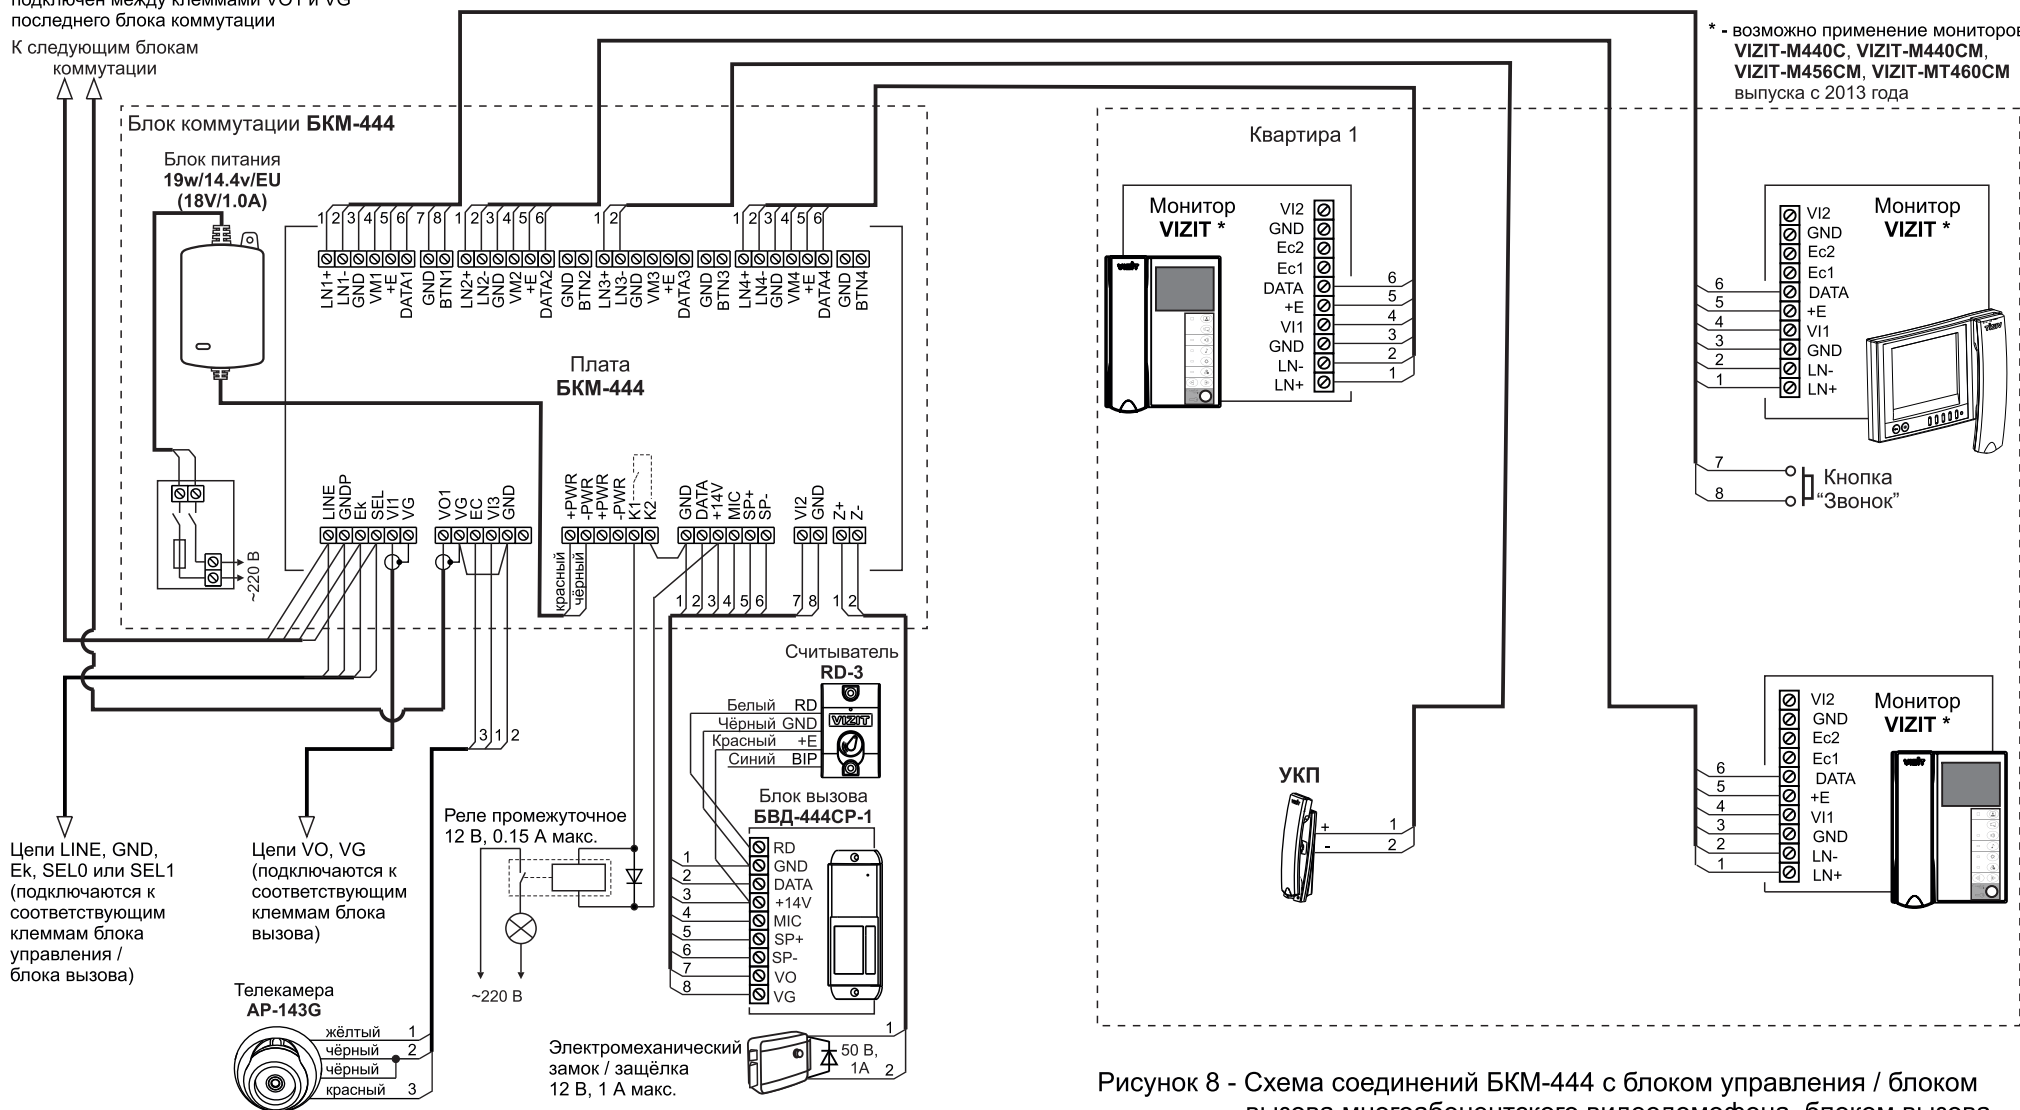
подключен между клеммами VO1 и VG последнего блока коммутации

К следующим блокам коммутации

Блок коммутации **БКМ-444**

Блок питания
19w/14.4v/EU
(18V/1.0A)

~220 В

1 2 3 4 5 6 7 8 1 2 3 4 5 6 1 2 1 2 3 4 5 6

LN1+ LN1- GND VM1 +E DATA1 GND BTN1 LN2+ LN2- GND VM2 +E DATA2 GND BTN2 LN3+ LN3- GND VM3 +E DATA3 GND BTN3 LN4+ LN4- GND VM4 +E DATA4 GND BTN4

Плата
БКМ-444

LINE GNDP Ek SEL VI1 VG VO1 VG EC VI3 GND +PWR +PWR +PWR -PWR K1 K2 GND DATA +14V MIC SP+ SP- VI2 GND Z+ Z-

красный чёрный

1 2 3 4 5 6 7 8 1 2

3 1 2

Считыватель
RD-3

Белый RD
Чёрный GND
Красный +E
Синий BIP

Блок вызова
БВД-444CP-1

RD GND DATA +14V MIC SP+ SP- VO VG

1 2 3 4 5 6 7 8

Реле промежуточное
12 В, 0.15 А макс.

~220 В

Цепи LINE, GND, Ek, SEL0 или SEL1 (подключаются к соответствующим клеммам блока управления / блока вызова)

Цепи VO, VG (подключаются к соответствующим клеммам блока вызова)

Телекамера
AP-143G

жёлтый 1
чёрный 2
чёрный
красный 3

Электромеханический замок / защёлка
12 В, 1 А макс.

50 В, 1А

1 2

* - возможно применение мониторов VIZIT-M440C, VIZIT-M440CM, VIZIT-M456CM, VIZIT-MT460CM выпуска с 2013 года

Квартира 1

Монитор
VIZIT *

VI2 GND Ec2 Ec1 DATA +E VI1 GND LN- LN+

6 5 4 3 2 1

Монитор
VIZIT *

VI2 GND Ec2 Ec1 DATA +E VI1 GND LN- LN+

6 5 4 3 2 1

7 8

Кнопка
"Звонок"

УКП

+ -

1 2

Монитор
VIZIT *

VI2 GND Ec2 Ec1 DATA +E VI1 GND LN- LN+

6 5 4 3 2 1

Рисунок 8 - Схема соединений БКМ-444 с блоком управления / блоком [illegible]